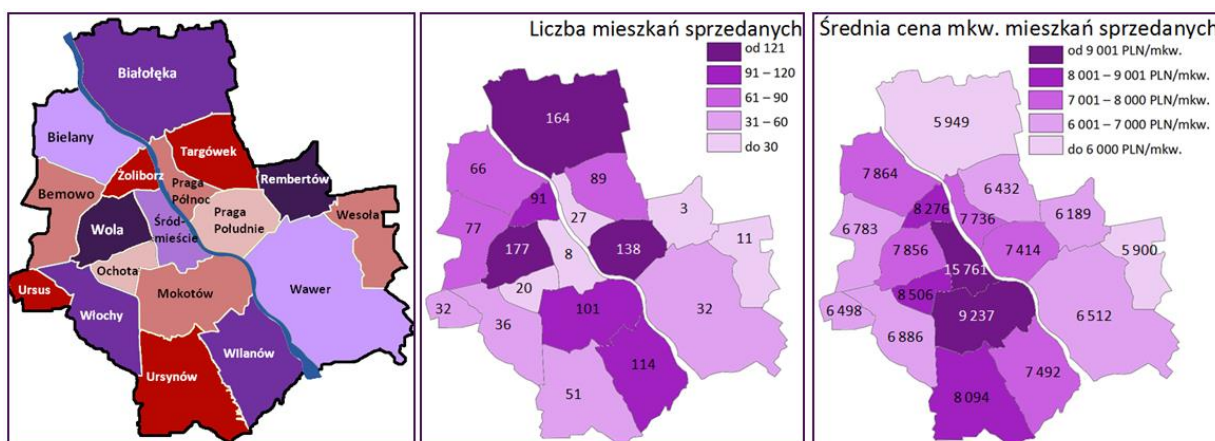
Białołęka
Bielany
Targówek
Żoliborz
Praga Północ
Rembertów
Bemowo
Wesoła
Wola
Śród-mieście
Praga Południe
Ochota
Wawer
Ursus
Mokotów
Włochy
Wilanów
Ursynów

Liczba mieszkań sprzedanych
od 121
91 – 120
61 – 90
31 – 60
do 30

164
66
89
91
3
27
77
177
8
138
11
20
32
101
32
36
114
51

Średnia cena mkw. mieszkań sprzedanych
od 9 001 PLN/mkw.
8 001 – 9 001 PLN/mkw.
7 001 – 8 000 PLN/mkw.
6 001 – 7 000 PLN/mkw.
do 6 000 PLN/mkw.

5 949
7 864
6 432
8 276
7 736
6 189
6 783
7 856
7 414
5 900
15 761
8 506
9 237
6 498
6 512
6 886
7 492
8 094